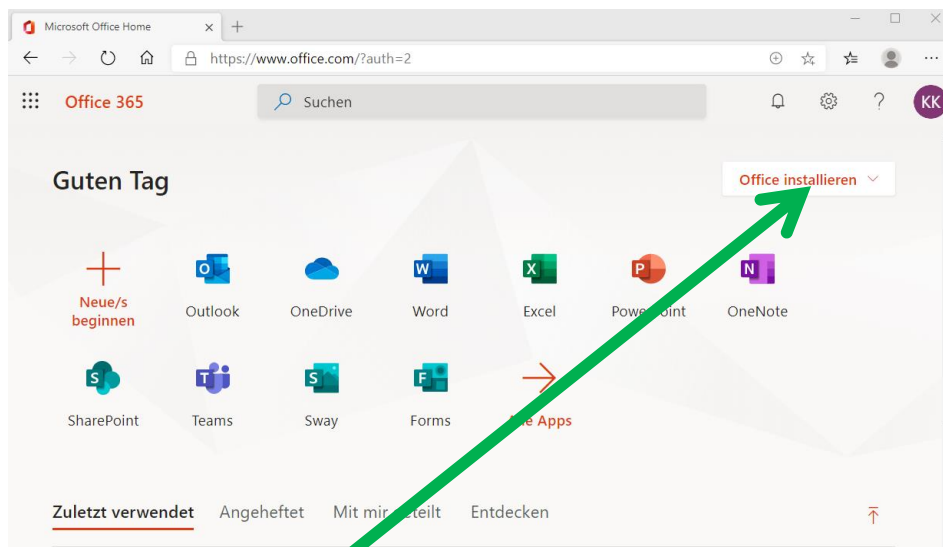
Microsoft Office Home

https://www.office.com/?auth=2

Office 365

Suchen

KK

Guten Tag

Office installieren

Neue/s beginnen

Outlook

OneDrive

Word

Excel

Pow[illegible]oint

OneNote

SharePoint

Teams

Sway

Forms

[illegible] Apps

Zuletzt verwendet

Angeheftet

Mit mir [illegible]teilt

Entdecken